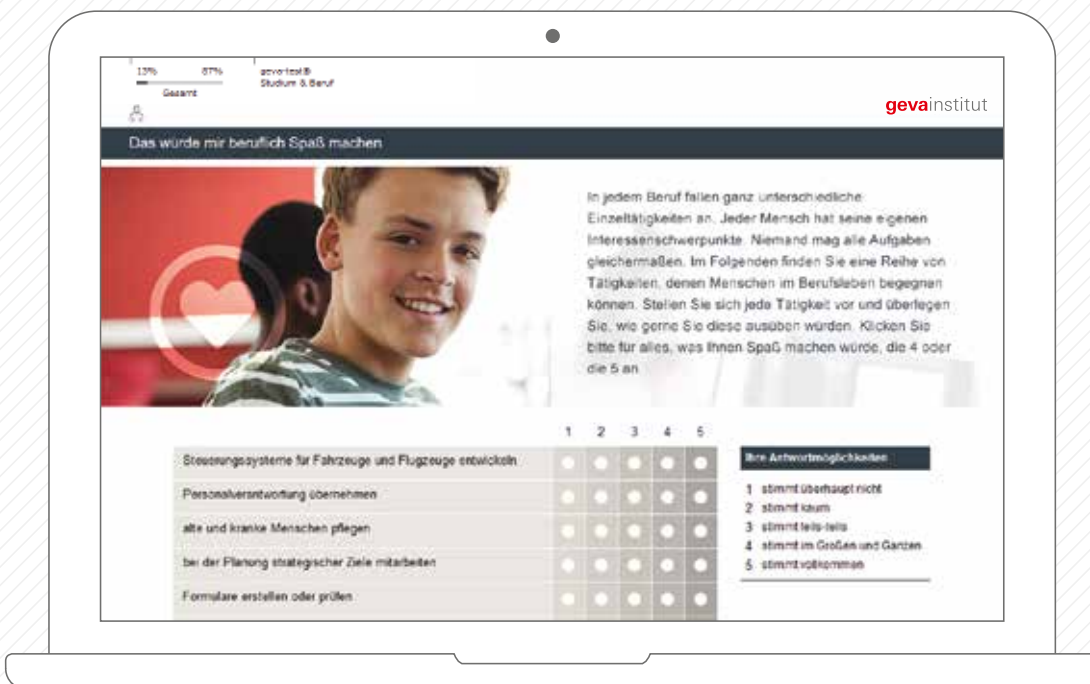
13% 87%
Gesamt

geva-test®
Studium & Beruf

gevainstitut

Das würde mir beruflich Spaß machen

In jedem Beruf fallen ganz unterschiedliche Einzeltätigkeiten an. Jeder Mensch hat seine eigenen Interessenschwerpunkte. Niemand mag alle Aufgaben gleichermaßen. Im Folgenden finden Sie eine Reihe von Tätigkeiten, denen Menschen im Berufsleben begegnen können. Stellen Sie sich jede Tätigkeit vor und überlegen Sie, wie gerne Sie diese ausüben würden. Klicken Sie bitte für alles, was Ihnen Spaß machen würde, die 4 oder die 5 an.

| | 1 | 2 | 3 | 4 | 5 |
|---|---|---|---|---|---|
| Steuerungssysteme für Fahrzeuge und Flugzeuge entwickeln | | | | | |
| Personalverantwortung übernehmen | | | | | |
| alte und kranke Menschen pflegen | | | | | |
| bei der Planung strategischer Ziele mitarbeiten | | | | | |
| Formulare erstellen oder prüfen | | | | | |

Ihre Antwortmöglichkeiten

1 stimmt überhaupt nicht
2 stimmt kaum
3 stimmt teils-teils
4 stimmt im Großen und Ganzen
5 stimmt vollkommen